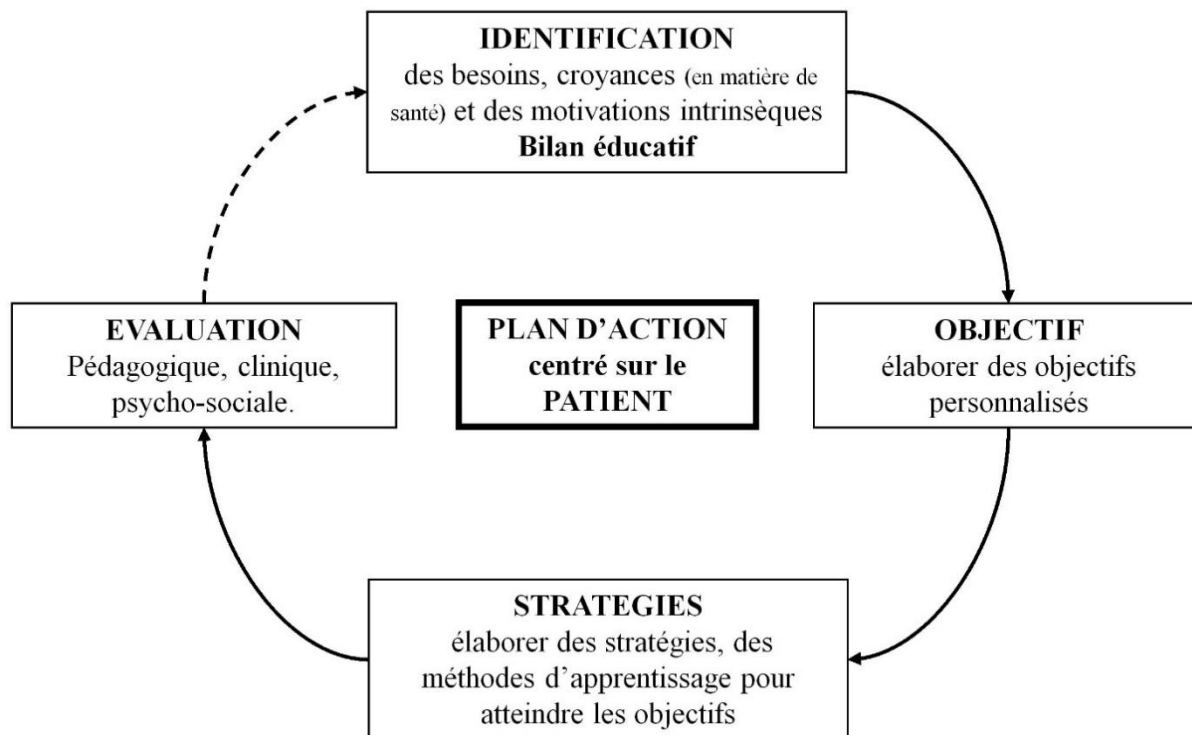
IDENTIFICATION
des besoins, croyances (en matière de santé) et des motivations intrinsèques
Bilan éducatif

EVALUATION
Pédagogique, clinique, psycho-sociale.

PLAN D'ACTION
centré sur le
PATIENT

OBJECTIF
élaborer des objectifs personnalisés

STRATEGIES
élaborer des stratégies, des méthodes d'apprentissage pour atteindre les objectifs